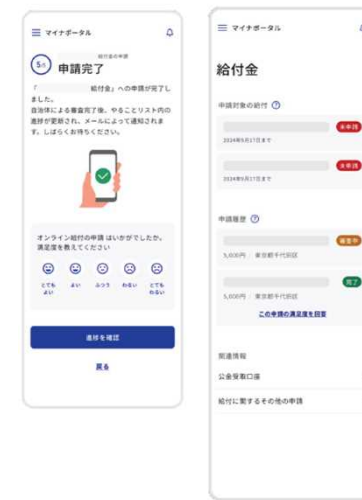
マイナポータル

5/5 給付金の申請
申請完了

「 給付金」への申請が完了しました。
自治体による審査完了後、やることリスト内の進捗が更新され、メールにて通知されます。しばらくお待ちください。

オンライン給付の申請 はいかがでしたか。満足度を教えてください

とてもよい
よい
ふつう
わるい
とてもわるい

進捗を確認

戻る

マイナポータル

給付金

申請対象の給付 ⓘ

未申請
2024年9月27日まで

未申請
2024年9月27日まで

申請履歴 ⓘ

審査中
5,000円 | 東京都千代田区

完了
5,000円 | 東京都千代田区

この申請の満足度を回答

関連情報

公金受取口座

給付に関するその他の申請